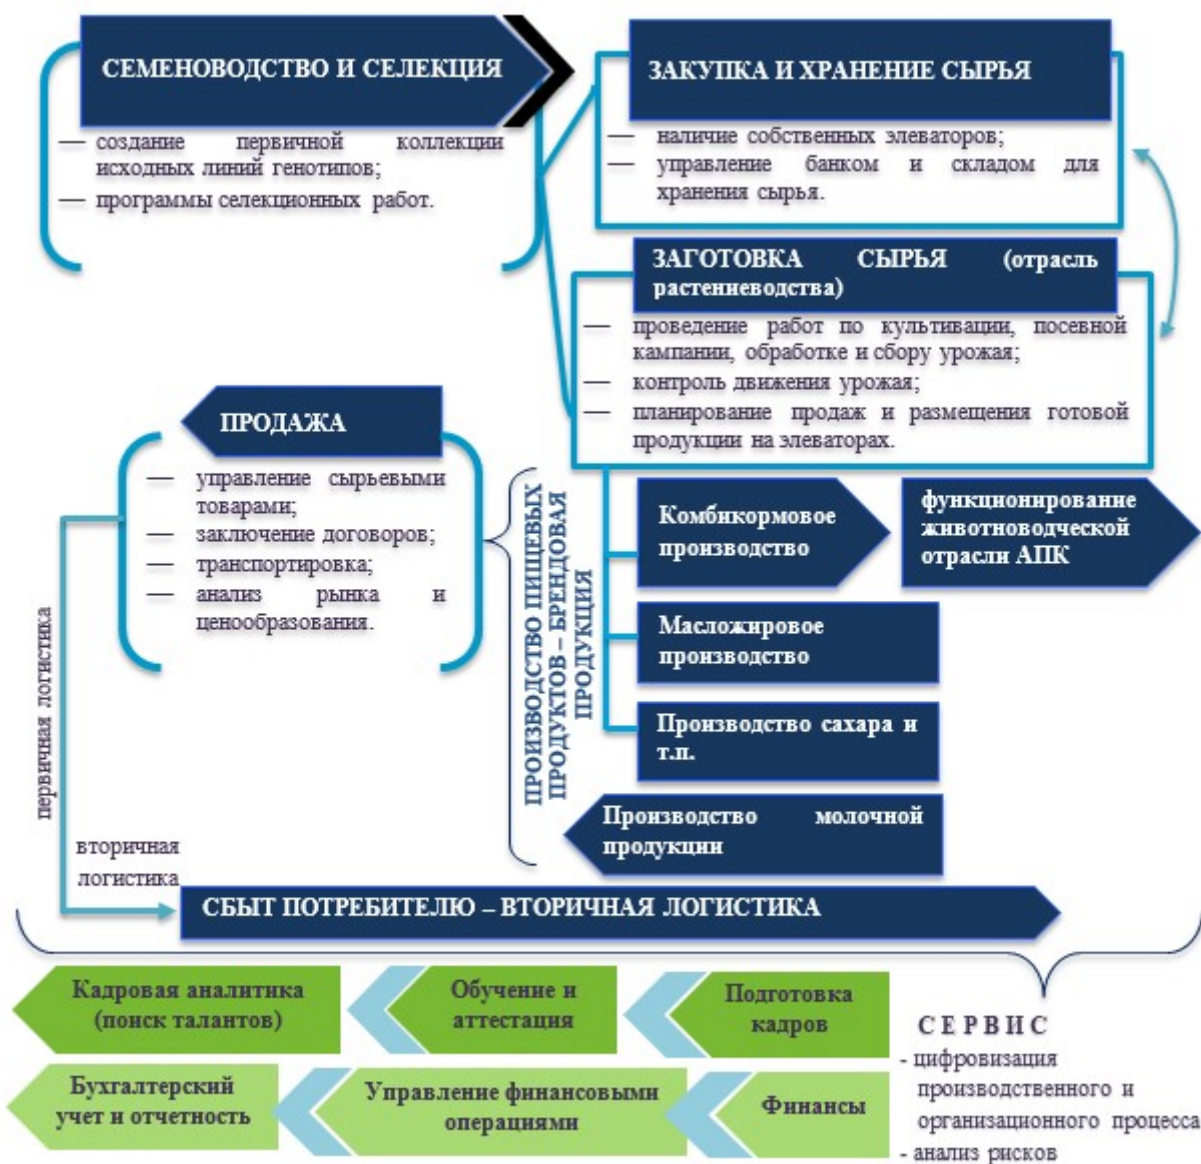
СЕМЕНОВОДСТВО И СЕЛЕКЦИЯ

— создание первичной коллекции исходных линий генотипов;
— программы селекционных работ.

ЗАКУПКА И ХРАНЕНИЕ СЫРЬЯ

— наличие собственных элеваторов;
— управление банком и складом для хранения сырья.

ЗАГОТОВКА СЫРЬЯ (отрасль растениеводства)

— проведение работ по культивации, посевной кампании, обработке и сбору урожая;
— контроль движения урожая;
— планирование продаж и размещения готовой продукции на элеваторах.

ПРОДАЖА

— управление сырьевыми товарами;
— заключение договоров;
— транспортировка;
— анализ рынка и ценообразования.

ПРОИЗВОДСТВО ПИЩЕВЫХ ПРОДУКТОВ – БРЕНДОВАЯ ПРОДУКЦИЯ

Комбикормовое производство

функционирование животноводческой отрасли АПК

Масложировое производство

Производство сахара и т.п.

Производство молочной продукции

первичная логистика

вторичная логистика

СБЫТ ПОТРЕБИТЕЛЮ – ВТОРИЧНАЯ ЛОГИСТИКА

Кадровая аналитика (поиск талантов)

Обучение и аттестация

Подготовка кадров

СЕРВИС
- цифровизация производственного и организационного процесса
- анализ рисков

Бухгалтерский учет и отчетность

Управление финансовыми операциями

Финансы